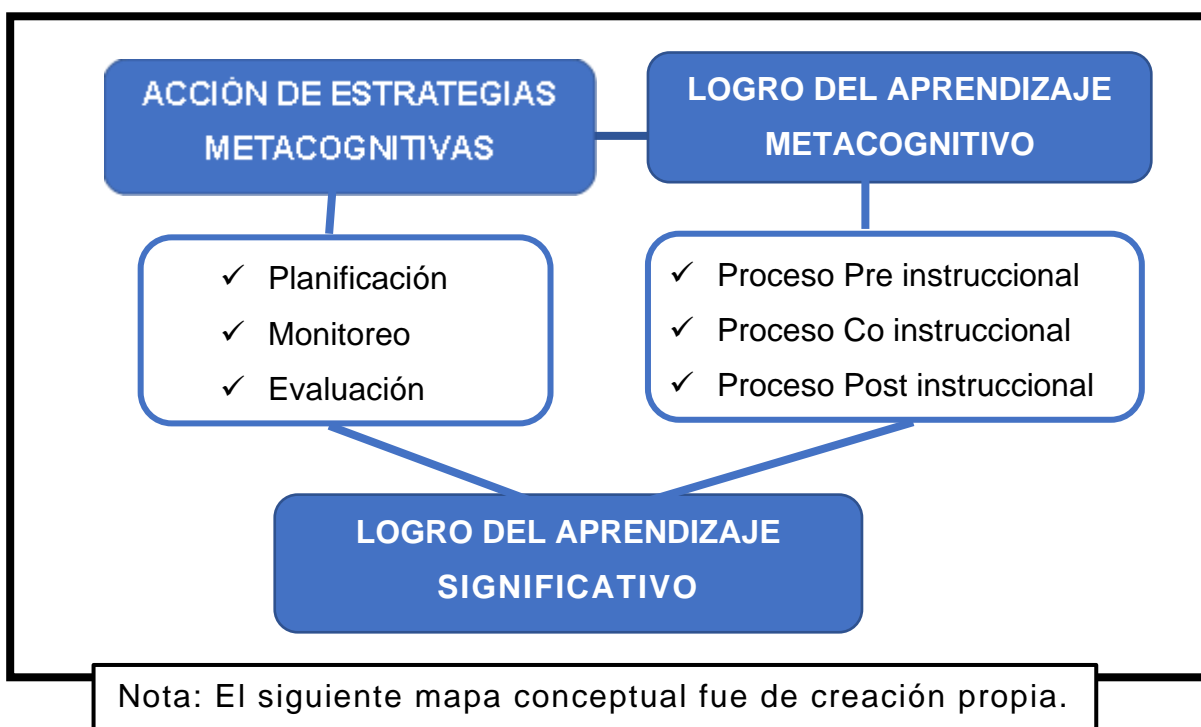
ACCIÓN DE ESTRATEGIAS METACOGNITIVAS

LOGRO DEL APRENDIZAJE METACOGNITIVO

✓ Planificación
✓ Monitoreo
✓ Evaluación

✓ Proceso Pre instruccional
✓ Proceso Co instruccional
✓ Proceso Post instruccional

LOGRO DEL APRENDIZAJE SIGNIFICATIVO

Nota: El siguiente mapa conceptual fue de creación propia.